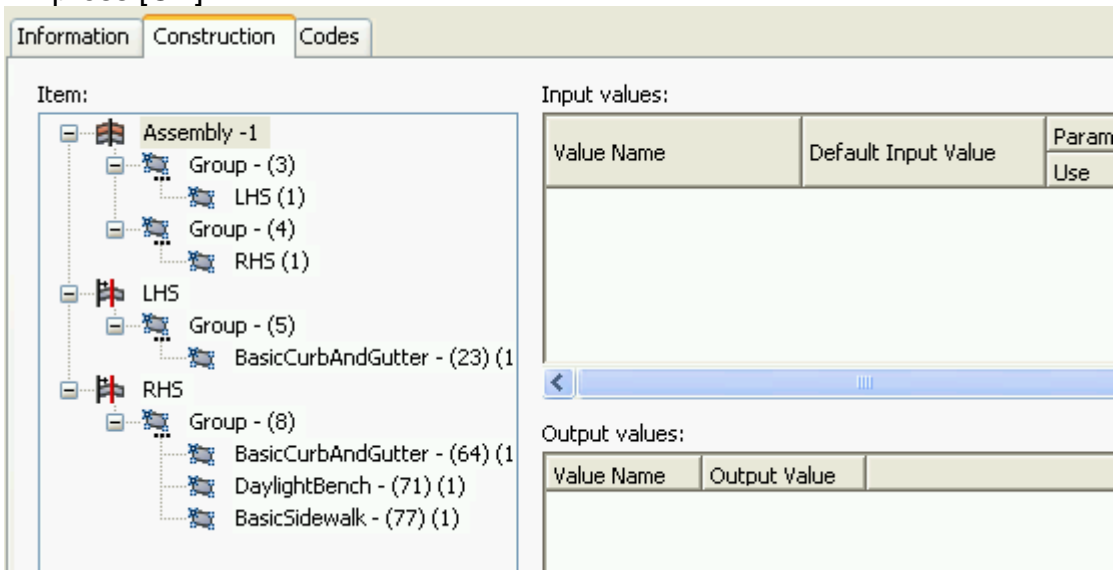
Information | Construction | Codes

Item:

Assembly -1
Group - (3)
LHS (1)
Group - (4)
RHS (1)
LHS
Group - (5)
BasicCurbAndGutter - (23) (1
RHS
Group - (8)
BasicCurbAndGutter - (64) (1
DaylightBench - (71) (1)
BasicSidewalk - (77) (1)

Input values:

| Value Name | Default Input Value | Param Use |
|---|---|---|

Output values:

| Value Name | Output Value |
|---|---|